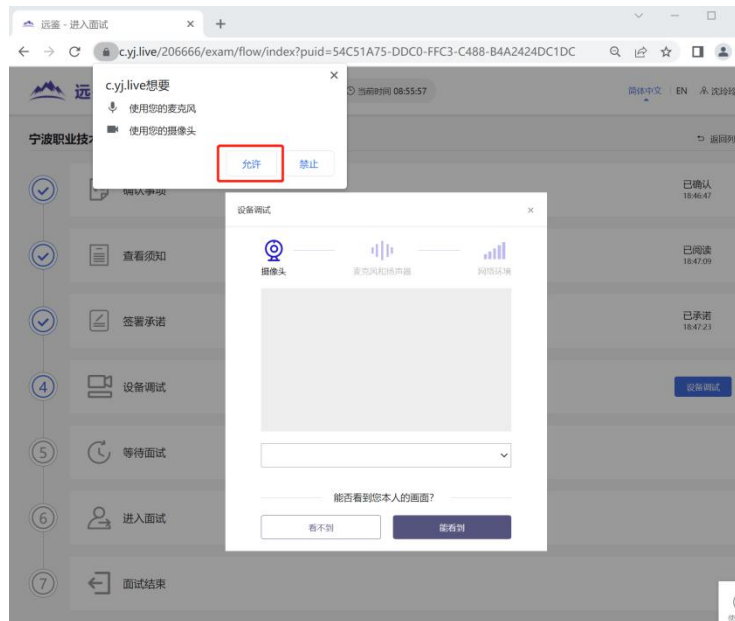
远鉴 - 进入面试 × +

c.yj.live/206666/exam/flow/index?puid=54C51A75-DDC0-FFC3-C488-B4A2424DC1DC

远

当前时间 08:55:57

简体中文 EN 沈玲玲

宁波职业技

返回列

c.yj.live想要 ×

使用您的麦克风

使用您的摄像头

允许 禁止

确认事项 已确认 18:46:47

查看须知 已阅读 18:47:09

签署承诺 已承诺 18:47:23

4 设备调试 设备调试

5 等待面试

6 进入面试

7 面试结束

设备调试 ×

摄像头 麦克风和扬声器 网络环境

能否看到您本人的画面?

看不到 能看到